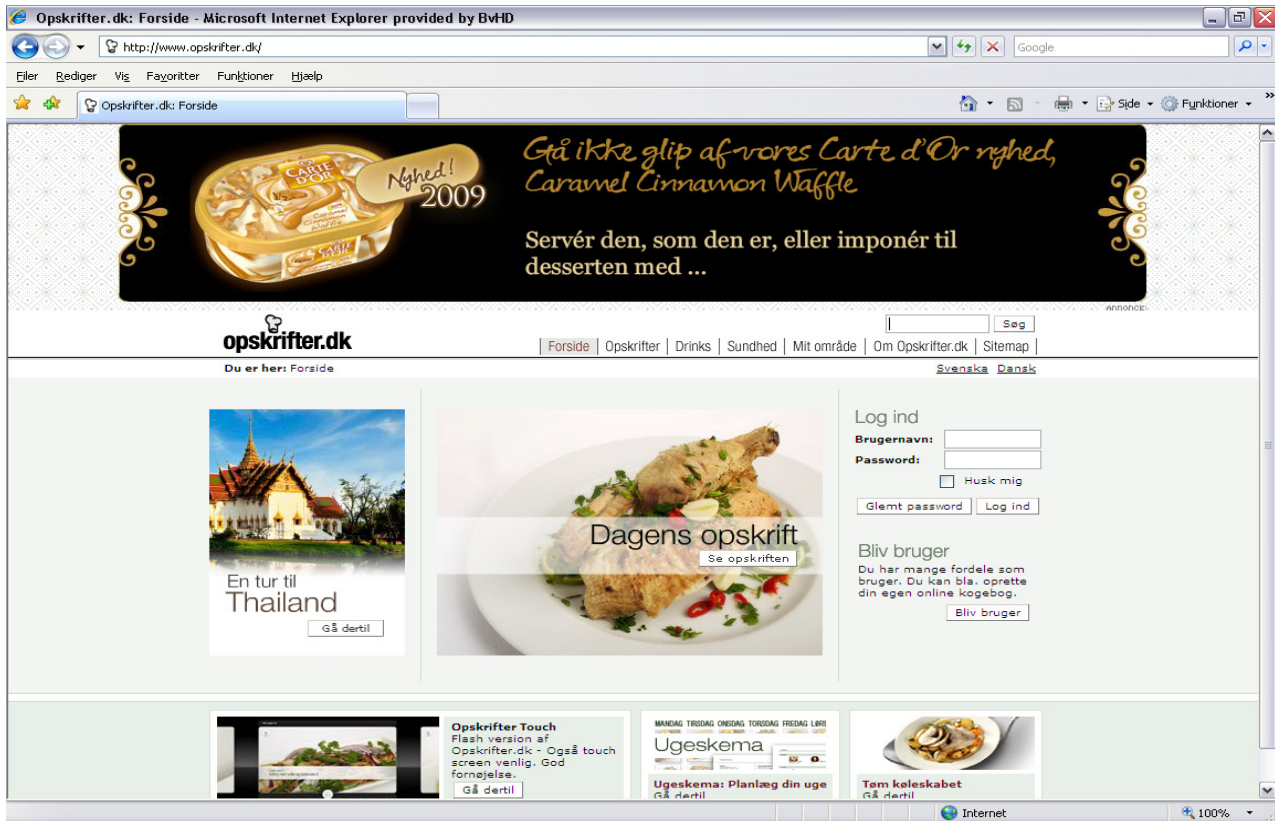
Opskrifter.dk: Forside - Microsoft Internet Explorer provided by BvHD

http://www.opskrifter.dk/

Google

Filer Rediger Vis Favoritter Funktioner Hjælp

Opskrifter.dk: Forside

Side Funktioner

Nyhed! 2009

Gå ikke glip af vores Carte d'Or nyhed, Caramel Cinnamon Waffle

Servér den, som den er, eller imponér til desserten med ...

ANNONCE

opskrifter.dk

Søg

Forside | Opskrifter | Drinks | Sundhed | Mit område | Om Opskrifter.dk | Sitemap

Du er her: Forside

Svenska Dansk

En tur til Thailand

Gå dertil

Dagens opskrift

Se opskriften

Log ind

Brugernavn:

Password:

Husk mig

Glemt password

Log ind

Bliv bruger

Du har mange fordele som bruger. Du kan bla. oprette din egen online kogebog.

Bliv bruger

Opskrifter Touch

Flash version af Opskrifter.dk - Også touch screen venlig. God fornøjelse.

Gå dertil

MANDAG TIRSDAG ONSDAG TORSDAG FREDAG LØR

Ugeskema

Ugeskema: Planlæg din uge

Gå dertil

Tøm køleskabet

Gå dertil

Internet

100%